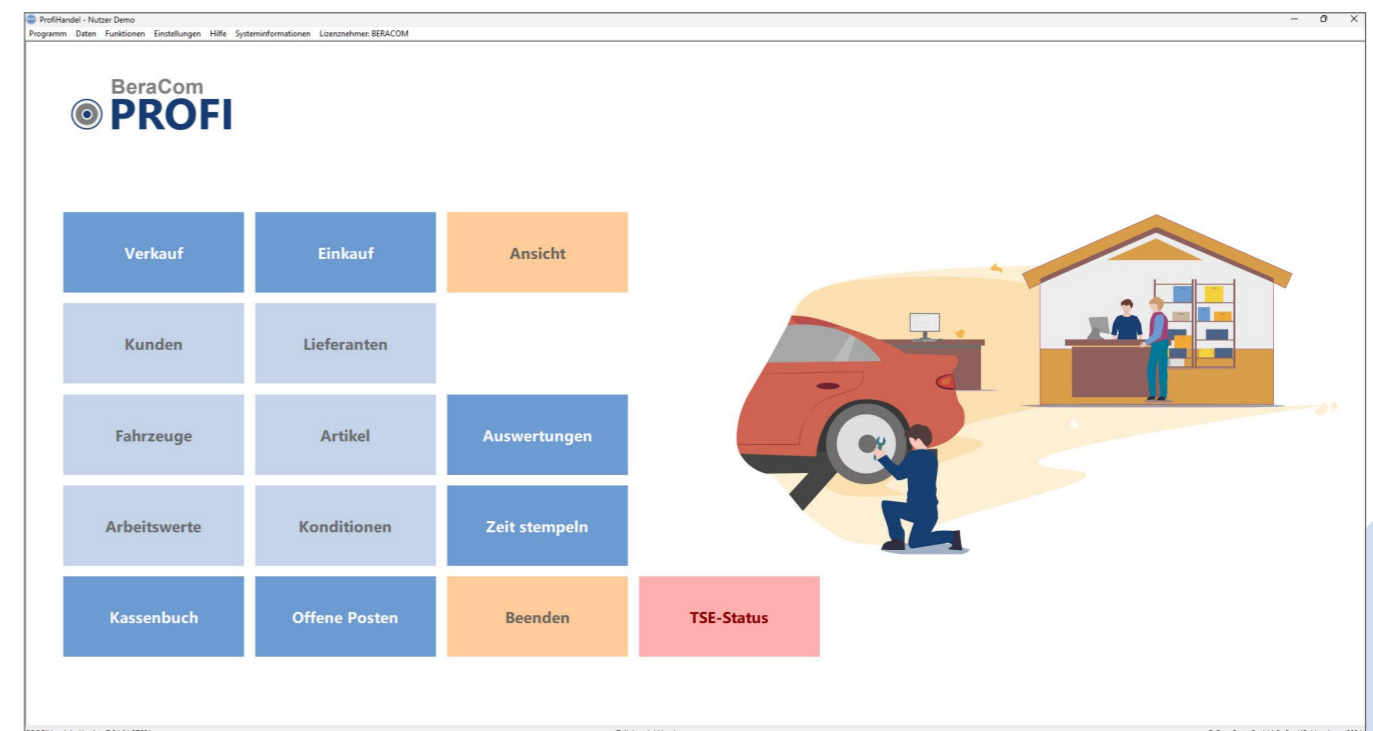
ProfiHandel - Nutzer Demo

Programm Daten Funktionen Einstellungen Hilfe Systeminformationen Lizenznehmer: BERACOM

BeraCom
PROFI

Verkauf
Einkauf
Ansicht

Kunden
Lieferanten

Fahrzeuge
Artikel
Auswertungen

Arbeitswerte
Konditionen
Zeit stempeln

Kassenbuch
Offene Posten
Beenden
TSE-Status

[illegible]